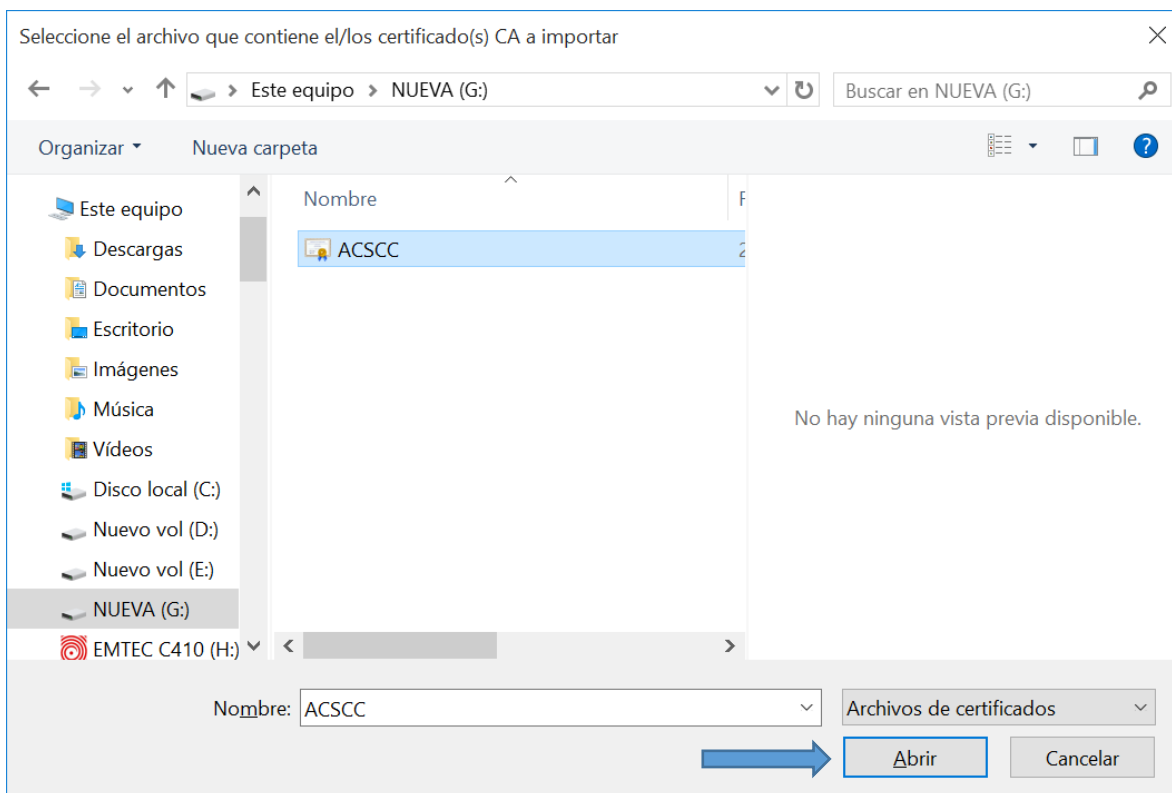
Seleccione el archivo que contiene el/los certificado(s) CA a importar

Este equipo > NUEVA (G:)

Buscar en NUEVA (G:)

Organizar ▾ Nueva carpeta

Este equipo
Descargas
Documentos
Escritorio
Imágenes
Música
Vídeos
Disco local (C:)
Nuevo vol (D:)
Nuevo vol (E:)
NUEVA (G:)
EMTEC C410 (H:)

Nombre
F
ACSCC
2

No hay ninguna vista previa disponible.

Nombre: ACSCC
Archivos de certificados
Abrir
Cancelar